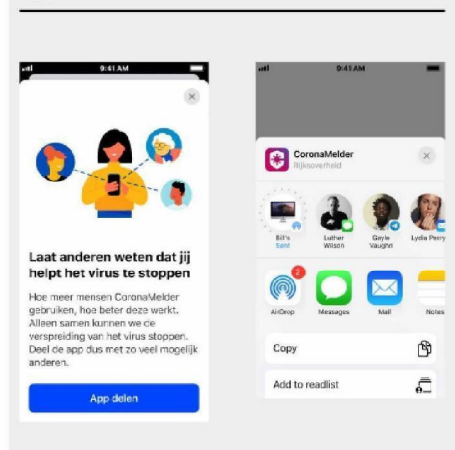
9:41 AM

Laat anderen weten dat jij helpt het virus te stoppen

Hoe meer mensen CoronaMelder gebruiken, hoe beter deze werkt. Alleen samen kunnen we de verspreiding van het virus stoppen. Deel de app dus met zo veel mogelijk anderen.

App delen

9:41 AM

CoronaMelder
Rijksoverheid

Bill's Sent
Luther Wilson
Gayle Vaughn
Lydia Perry

2

AirDrop
Messages
Mail
Notes

Copy

Add to readlist